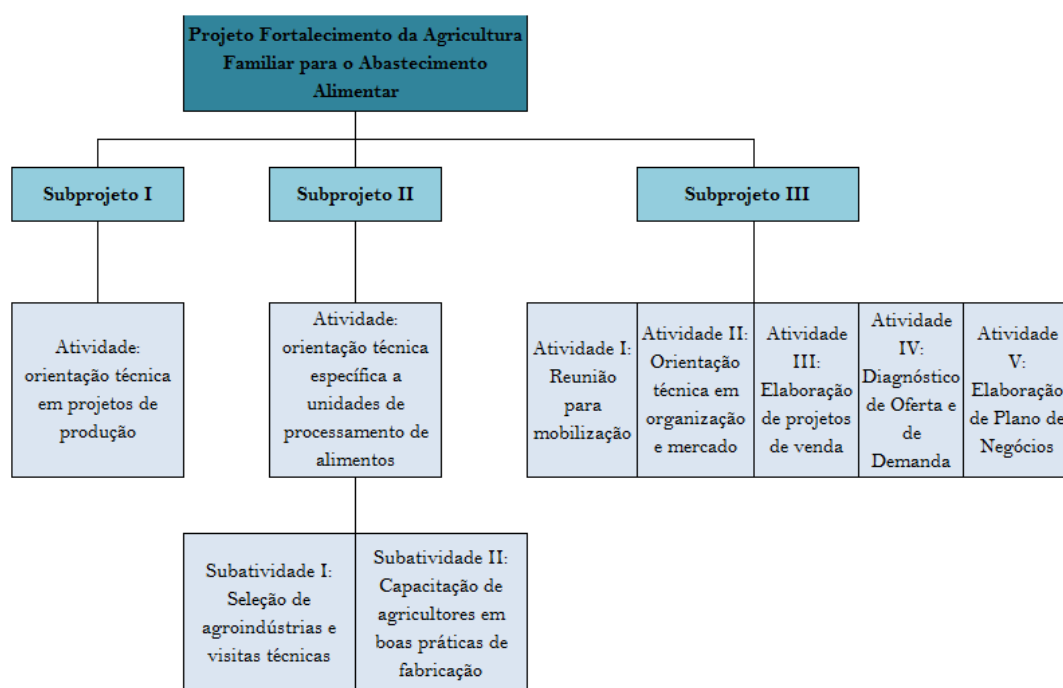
Projeto Fortalecimento da Agricultura Familiar para o Abastecimento Alimentar

Subprojeto I

Subprojeto II

Subprojeto III

Atividade: orientação técnica em projetos de produção

Atividade: orientação técnica específica a unidades de processamento de alimentos

Atividade I: Reunião para mobilização

Atividade II: Orientação técnica em organização e mercado

Atividade III: Elaboração de projetos de venda

Atividade IV: Diagnóstico de Oferta e de Demanda

Atividade V: Elaboração de Plano de Negócios

Subatividade I: Seleção de agroindústrias e visitas técnicas

Subatividade II: Capacitação de agricultores em boas práticas de fabricação